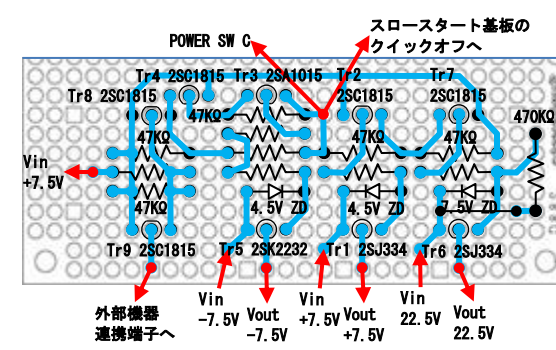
POWER SW C

スロースタート基板の
クイックオフへ

Tr4 2SC1815 Tr3 2SA1015 Tr2 Tr7

Tr8 2SC1815 47KΩ 2SC1815 2SC1815

470KΩ

47KΩ 47KΩ 47KΩ

Vin
+7.5V

47KΩ

4.5V ZD 4.5V ZD 7.5V ZD

Tr9 2SC1815 Tr5 2SK2232 Tr1 2SJ334 Tr6 2SJ334

外部機器
連携端子へ

Vin
-7.5V

Vout
-7.5V

Vin
+7.5V

Vout
+7.5V

Vin
22.5V

Vout
22.5V